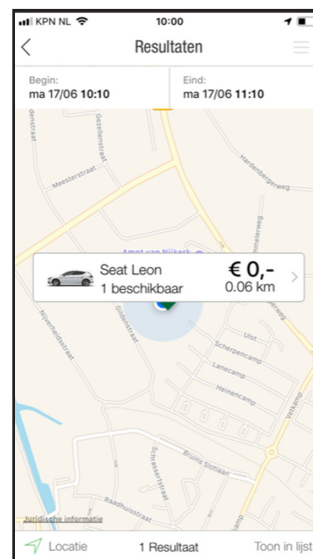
KPN NL 10:00

Resultaten

Begin:
ma 17/06 10:10

Eind:
ma 17/06 11:10

Meesterstraat
Gasthuisstraat
Hardenbergerweg
AmPt van Nijkerk
Seat Leon
1 beschikbaar
€ 0,-
0.06 km
Nijverheidsstraat
Goudsestraat
Uist
Scherpencamp
Lanecamp
Heinencamp
Veluwe
Raadhuisstraat
Schoutenstraat
Bruine Slotlaan
Juridische informatie

Locatie
1 Resultaat
Toon in lijst